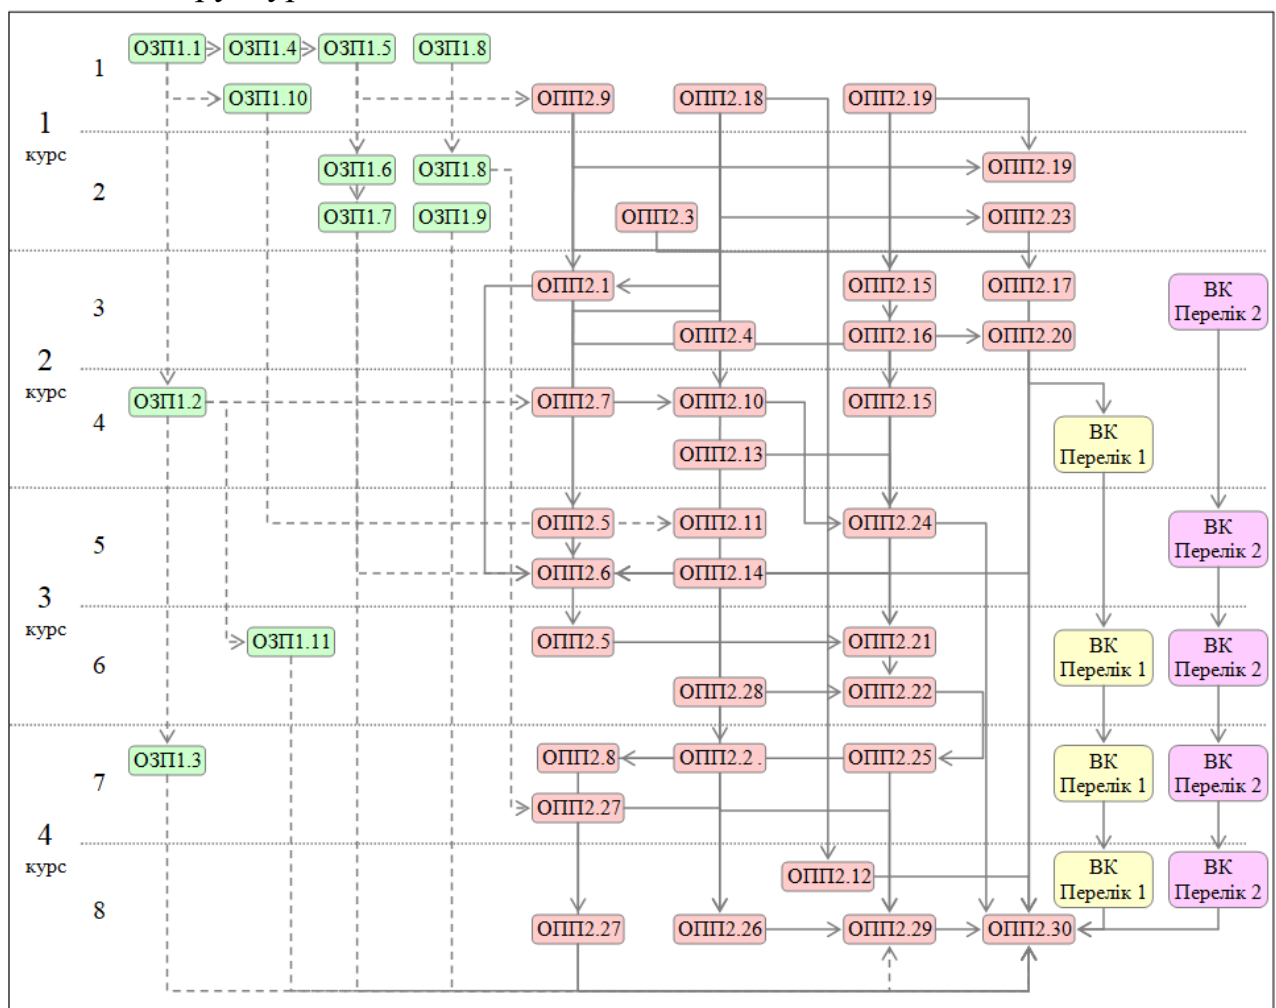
1 курс
1
ОЗП1.1
ОЗП1.4
ОЗП1.5
ОЗП1.8
ОЗП1.10
ОПП2.9
ОПП2.18
ОПП2.19
2
ОЗП1.6
ОЗП1.8
ОПП2.19
ОЗП1.7
ОЗП1.9
ОПП2.3
ОПП2.23

2 курс
3
ОПП2.1
ОПП2.15
ОПП2.17
ВК Перелік 2
ОПП2.4
ОПП2.16
ОПП2.20
4
ОЗП1.2
ОПП2.7
ОПП2.10
ОПП2.15
ВК Перелік 1
ОПП2.13

3 курс
5
ОПП2.5
ОПП2.11
ОПП2.24
ВК Перелік 2
ОПП2.6
ОПП2.14
6
ОЗП1.11
ОПП2.5
ОПП2.21
ВК Перелік 1
ВК Перелік 2
ОПП2.28
ОПП2.22

4 курс
7
ОЗП1.3
ОПП2.8
ОПП2.2 .
ОПП2.25
ВК Перелік 1
ВК Перелік 2
ОПП2.27
8
ОПП2.12
ВК Перелік 1
ВК Перелік 2
ОПП2.27
ОПП2.26
ОПП2.29
ОПП2.30